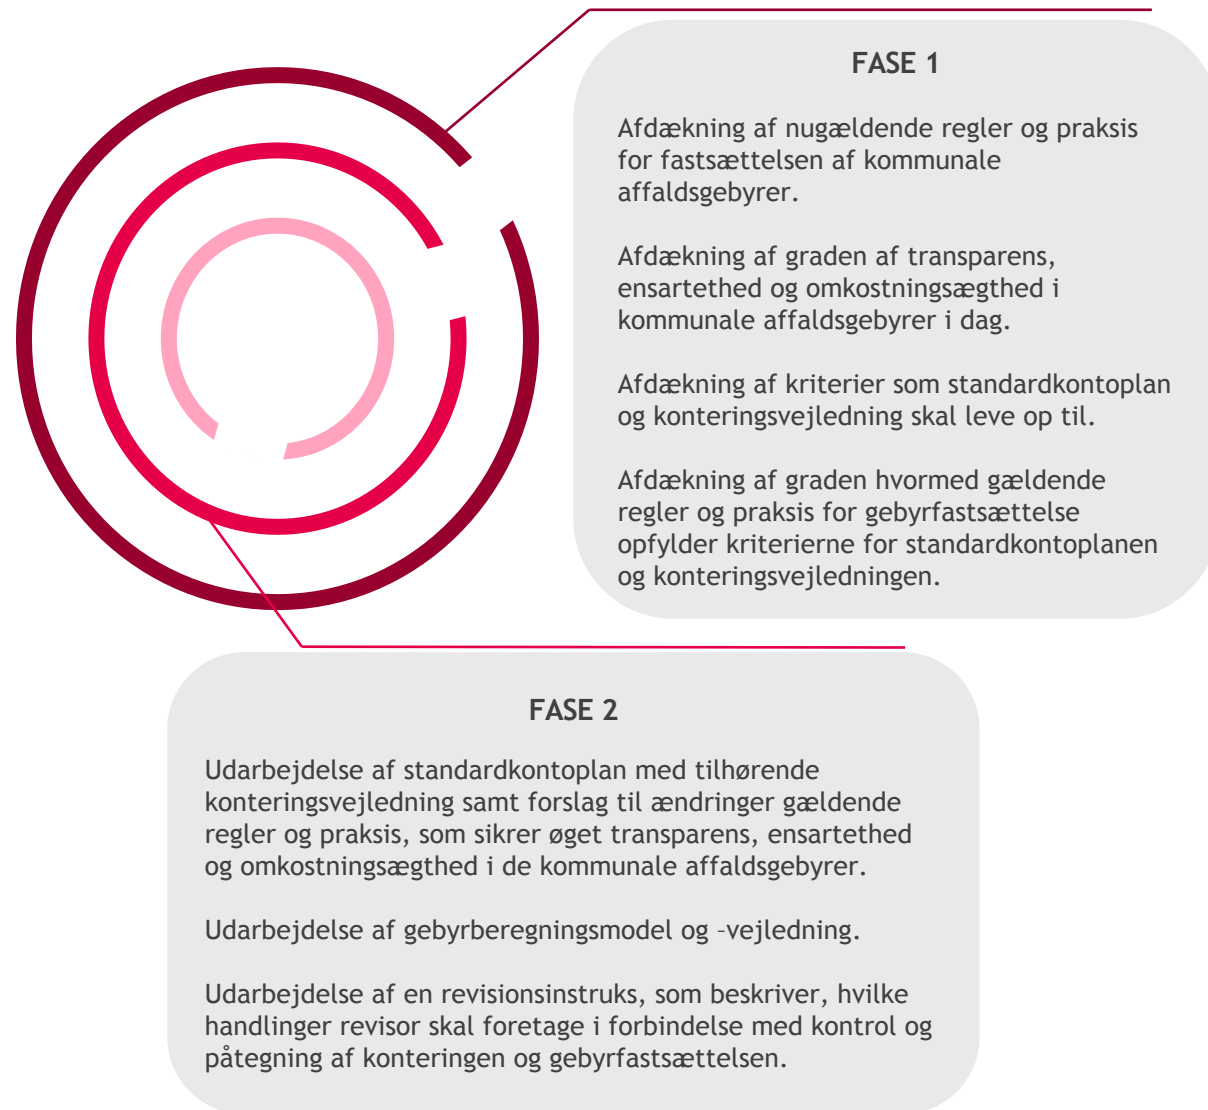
FASE 1

Afdækning af nugældende regler og praksis for fastsættelsen af kommunale affaldsgebyrer.

Afdækning af graden af transparens, ensartethed og omkostningsægthed i kommunale affaldsgebyrer i dag.

Afdækning af kriterier som standardkontoplan og konteringsvejledning skal leve op til.

Afdækning af graden hvormed gældende regler og praksis for gebyrfastsættelse opfylder kriterierne for standardkontoplanen og konteringsvejledningen.

FASE 2

Udarbejdelse af standardkontoplan med tilhørende konteringsvejledning samt forslag til ændringer gældende regler og praksis, som sikrer øget transparens, ensartethed og omkostningsægthed i de kommunale affaldsgebyrer.

Udarbejdelse af gebyrberegningsmodel og –vejledning.

Udarbejdelse af en revisionsinstruks, som beskriver, hvilke handlinger revisor skal foretage i forbindelse med kontrol og påtegning af konteringen og gebyrfastsættelsen.